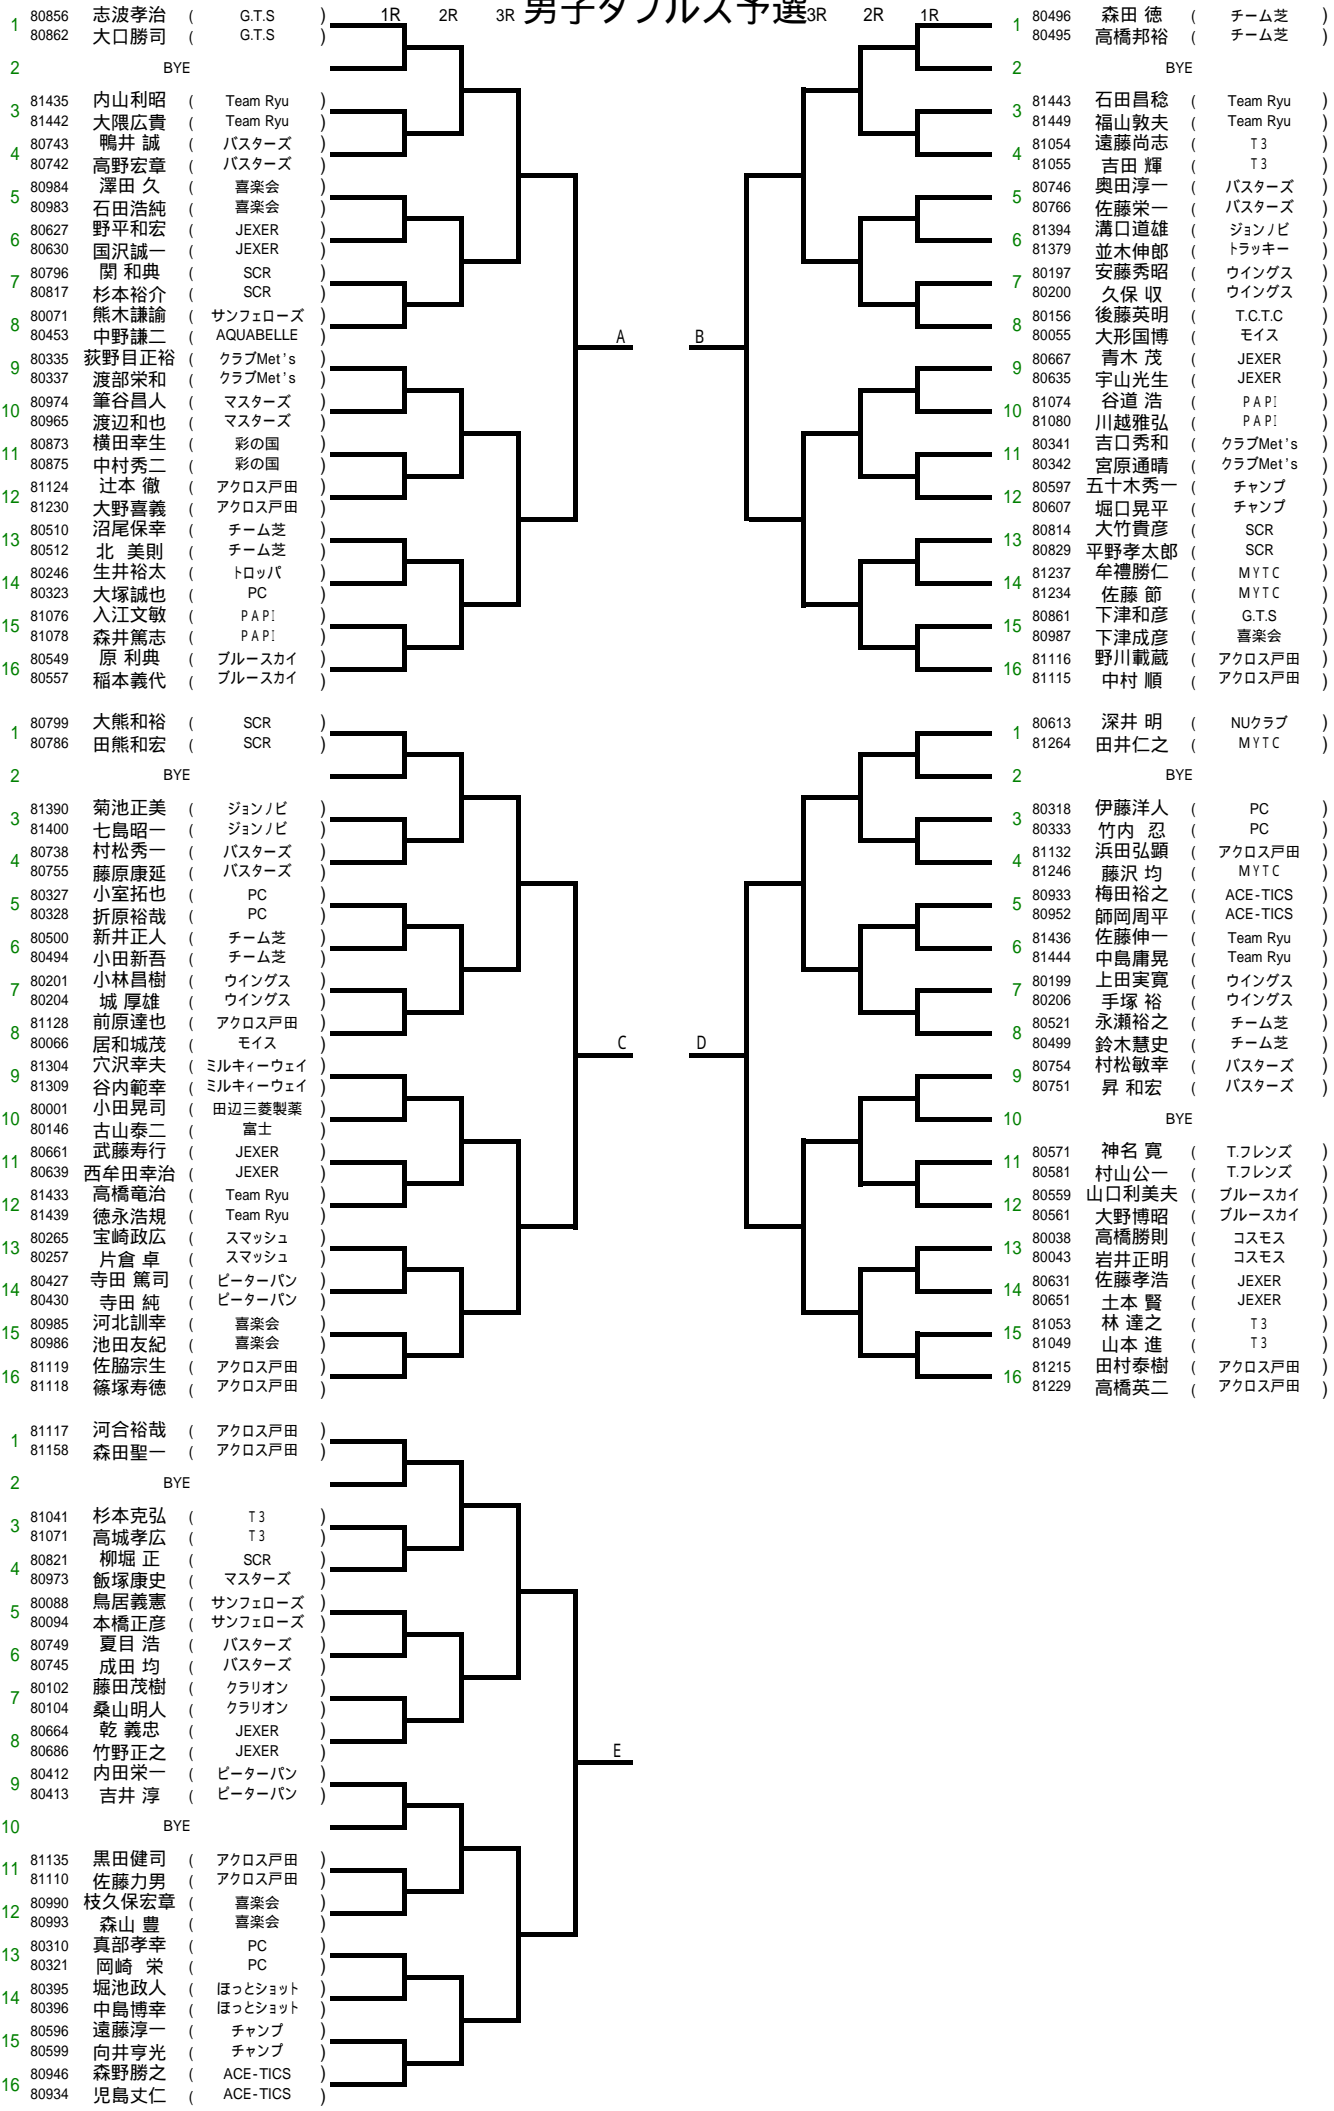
男子ダブルス予選

1R 2R 3R 3R 2R 1R

1 80856 志波孝治 ( G.T.S )
80862 大口勝司 ( G.T.S )
2 BYE
3 81435 内山利昭 ( Team Ryu )
81442 大隈広貴 ( Team Ryu )
4 80743 鴨井 誠 ( バスターズ )
80742 高野宏章 ( バスターズ )
5 80984 澤田 久 ( 喜楽会 )
80983 石田浩純 ( 喜楽会 )
6 80627 野平和宏 ( JEXER )
80630 国沢誠一 ( JEXER )
7 80796 関 和典 ( SCR )
80817 杉本裕介 ( SCR )
8 80071 熊木謙諭 ( サンフェローズ )
80453 中野謙二 ( AQUABELLE )
9 80335 荻野目正裕 ( クラブMet's )
80337 渡部栄和 ( クラブMet's )
10 80974 筆谷昌人 ( マスターズ )
80965 渡辺和也 ( マスターズ )
11 80873 横田幸生 ( 彩の国 )
80875 中村秀二 ( 彩の国 )
12 81124 辻本 徹 ( アクロス戸田 )
81230 大野喜義 ( アクロス戸田 )
13 80510 沼尾保幸 ( チーム芝 )
80512 北 美則 ( チーム芝 )
14 80246 生井裕太 ( トロッパ )
80323 大塚誠也 ( PC )
15 81076 入江文敏 ( PAPI )
81078 森井篤志 ( PAPI )
16 80549 原 利典 ( ブルースカイ )
80557 稲本義代 ( ブルースカイ )

A

B

1 80496 森田 徳 ( チーム芝 )
80495 高橋邦裕 ( チーム芝 )
2 BYE
3 81443 石田昌稔 ( Team Ryu )
81449 福山敦夫 ( Team Ryu )
4 81054 遠藤尚志 ( T3 )
81055 吉田 輝 ( T3 )
5 80746 奥田淳一 ( バスターズ )
80766 佐藤栄一 ( バスターズ )
6 81394 溝口道雄 ( ジョンノビ )
81379 並木伸郎 ( トラッキー )
7 80197 安藤秀昭 ( ウイングス )
80200 久保 収 ( ウイングス )
8 80156 後藤英明 ( T.C.T.C )
80055 大形国博 ( モイス )
9 80667 青木 茂 ( JEXER )
80635 宇山光生 ( JEXER )
10 81074 谷道 浩 ( PAPI )
81080 川越雅弘 ( PAPI )
11 80341 吉口秀和 ( クラブMet's )
80342 宮原通晴 ( クラブMet's )
12 80597 五十木秀一 ( チャンプ )
80607 堀口晃平 ( チャンプ )
13 80814 大竹貴彦 ( SCR )
80829 平野孝太郎 ( SCR )
14 81237 牟禮勝仁 ( MYTC )
81234 佐藤 節 ( MYTC )
15 80861 下津和彦 ( G.T.S )
80987 下津成彦 ( 喜楽会 )
16 81116 野川載蔵 ( アクロス戸田 )
81115 中村 順 ( アクロス戸田 )

1 80799 大熊和裕 ( SCR )
80786 田熊和宏 ( SCR )
2 BYE
3 81390 菊池正美 ( ジョンノビ )
81400 七島昭一 ( ジョンノビ )
4 80738 村松秀一 ( バスターズ )
80755 藤原康延 ( バスターズ )
5 80327 小室拓也 ( PC )
80328 折原裕哉 ( PC )
6 80500 新井正人 ( チーム芝 )
80494 小田新吾 ( チーム芝 )
7 80201 小林昌樹 ( ウイングス )
80204 城 厚雄 ( ウイングス )
8 81128 前原達也 ( アクロス戸田 )
80066 居和城茂 ( モイス )
9 81304 穴沢幸夫 ( ミルキィーウェイ )
81309 谷内範幸 ( ミルキィーウェイ )
10 80001 小田晃司 ( 田辺三菱製薬 )
80146 古山泰二 ( 富士 )
11 80661 武藤寿行 ( JEXER )
80639 西牟田幸治 ( JEXER )
12 81433 高橋竜治 ( Team Ryu )
81439 徳永浩規 ( Team Ryu )
13 80265 宝崎政広 ( スマッシュ )
80257 片倉 卓 ( スマッシュ )
14 80427 寺田 篤司 ( ピーターパン )
80430 寺田 純 ( ピーターパン )
15 80985 河北訓幸 ( 喜楽会 )
80986 池田友紀 ( 喜楽会 )
16 81119 佐脇宗生 ( アクロス戸田 )
81118 篠塚寿徳 ( アクロス戸田 )

C

D

1 80613 深井 明 ( NUクラブ )
81264 田井仁之 ( MYTC )
2 BYE
3 80318 伊藤洋人 ( PC )
80333 竹内 忍 ( PC )
4 81132 浜田弘顕 ( アクロス戸田 )
81246 藤沢 均 ( MYTC )
5 80933 梅田裕之 ( ACE-TICS )
80952 師岡周平 ( ACE-TICS )
6 81436 佐藤伸一 ( Team Ryu )
81444 中島庸晃 ( Team Ryu )
7 80199 上田実寛 ( ウイングス )
80206 手塚 裕 ( ウイングス )
8 80521 永瀬裕之 ( チーム芝 )
80499 鈴木慧史 ( チーム芝 )
9 80754 村松敏幸 ( バスターズ )
80751 昇 和宏 ( バスターズ )
10 BYE
11 80571 神名 寛 ( T.フレンズ )
80581 村山公一 ( T.フレンズ )
12 80559 山口利美夫 ( ブルースカイ )
80561 大野博昭 ( ブルースカイ )
13 80038 高橋勝則 ( コスモス )
80043 岩井正明 ( コスモス )
14 80631 佐藤孝浩 ( JEXER )
80651 土本 賢 ( JEXER )
15 81053 林 達之 ( T3 )
81049 山本 進 ( T3 )
16 81215 田村泰樹 ( アクロス戸田 )
81229 高橋英二 ( アクロス戸田 )

1 81117 河合裕哉 ( アクロス戸田 )
81158 森田聖一 ( アクロス戸田 )
2 BYE
3 81041 杉本克弘 ( T3 )
81071 高城孝広 ( T3 )
4 80821 柳堀 正 ( SCR )
80973 飯塚康史 ( マスターズ )
5 80088 鳥居義憲 ( サンフェローズ )
80094 本橋正彦 ( サンフェローズ )
6 80749 夏目 浩 ( バスターズ )
80745 成田 均 ( バスターズ )
7 80102 藤田茂樹 ( クラリオン )
80104 桑山明人 ( クラリオン )
8 80664 乾 義忠 ( JEXER )
80686 竹野正之 ( JEXER )
9 80412 内田栄一 ( ピーターパン )
80413 吉井 淳 ( ピーターパン )
10 BYE
11 81135 黒田健司 ( アクロス戸田 )
81110 佐藤力男 ( アクロス戸田 )
12 80990 枝久保宏章 ( 喜楽会 )
80993 森山 豊 ( 喜楽会 )
13 80310 真部孝幸 ( PC )
80321 岡崎 栄 ( PC )
14 80395 堀池政人 ( ほっとショット )
80396 中島博幸 ( ほっとショット )
15 80596 遠藤淳一 ( チャンプ )
80599 向井亨光 ( チャンプ )
16 80946 森野勝之 ( ACE-TICS )
80934 児島丈仁 ( ACE-TICS )

E